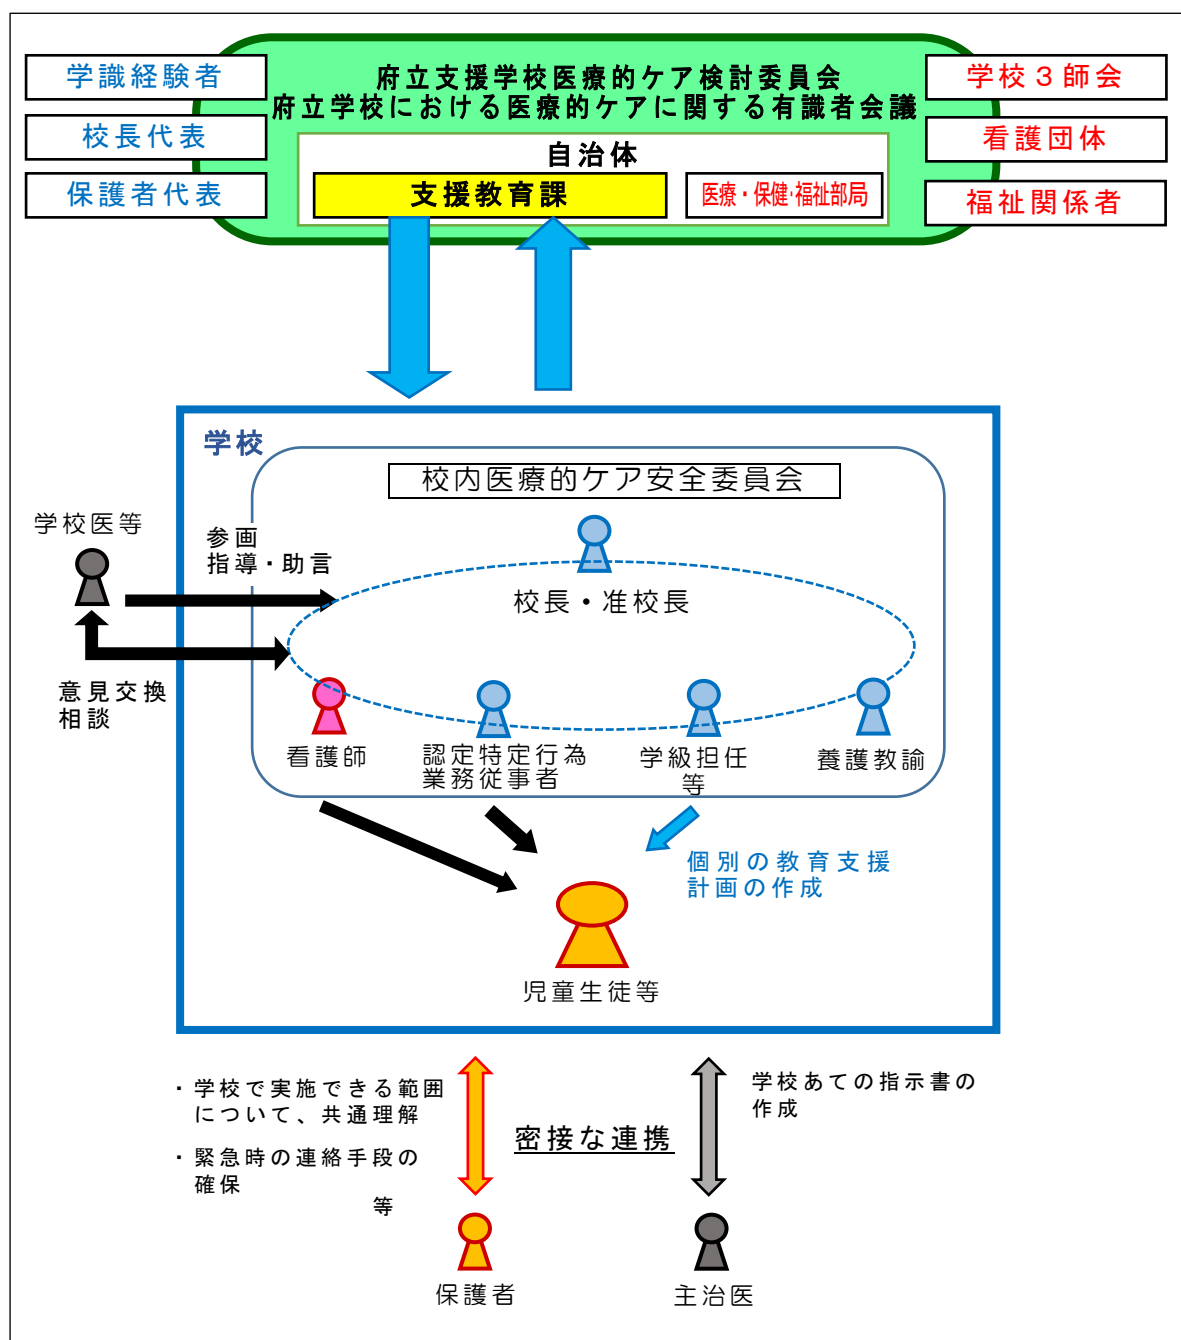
学識経験者

校長代表

保護者代表

府立支援学校医療的ケア検討委員会
府立学校における医療的ケアに関する有識者会議

自治体

支援教育課

医療・保健・福祉部局

学校３師会

看護団体

福祉関係者

学校

校内医療的ケア安全委員会

学校医等

参画
指導・助言

意見交換
相談

校長・准校長

看護師

認定特定行為業務従事者

学級担任等

養護教諭

個別の教育支援計画の作成

児童生徒等

・学校で実施できる範囲について、共通理解

・緊急時の連絡手段の確保

等

密接な連携

学校あての指示書の作成

保護者

主治医